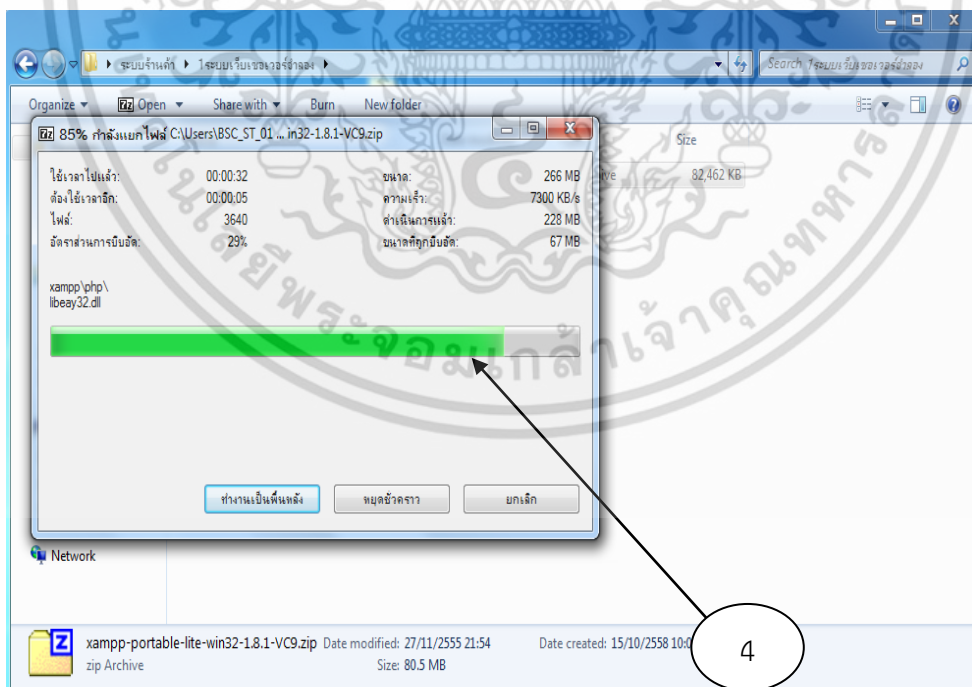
▸ ระบบร้านค้า ▸ 1ระบบเว็บเซอเวอร์จำลอง ▸

Search 1ระบบเว็บเซอเวอร์จำลอง

Organize ▾ Open ▾ Share with ▾ Burn New folder

85% กำลังแยกไฟล์ C:\Users\BSC_ST_01 ... in32-1.8.1-VC9.zip

Size

ive 82,462 KB

| ใช้เวลาไปแล้ว: | 00:00:32 | ขนาด: | 266 MB |
|---|---|---|---|
| ต้องใช้เวลาอีก: | 00:00:05 | ความเร็ว: | 7300 KB/s |
| ไฟล์: | 3640 | ดำเนินการแล้ว: | 228 MB |
| อัตราส่วนการบีบอัด: | 29% | ขนาดที่ถูกบีบอัด: | 67 MB |

xampp\php\
libeay32.dll

ทำงานเป็นพื้นหลัง หยุดชั่วคราว ยกเลิก

Network

xampp-portable-lite-win32-1.8.1-VC9.zip Date modified: 27/11/2555 21:54 Date created: 15/10/2558 10:0
zip Archive Size: 80.5 MB

4